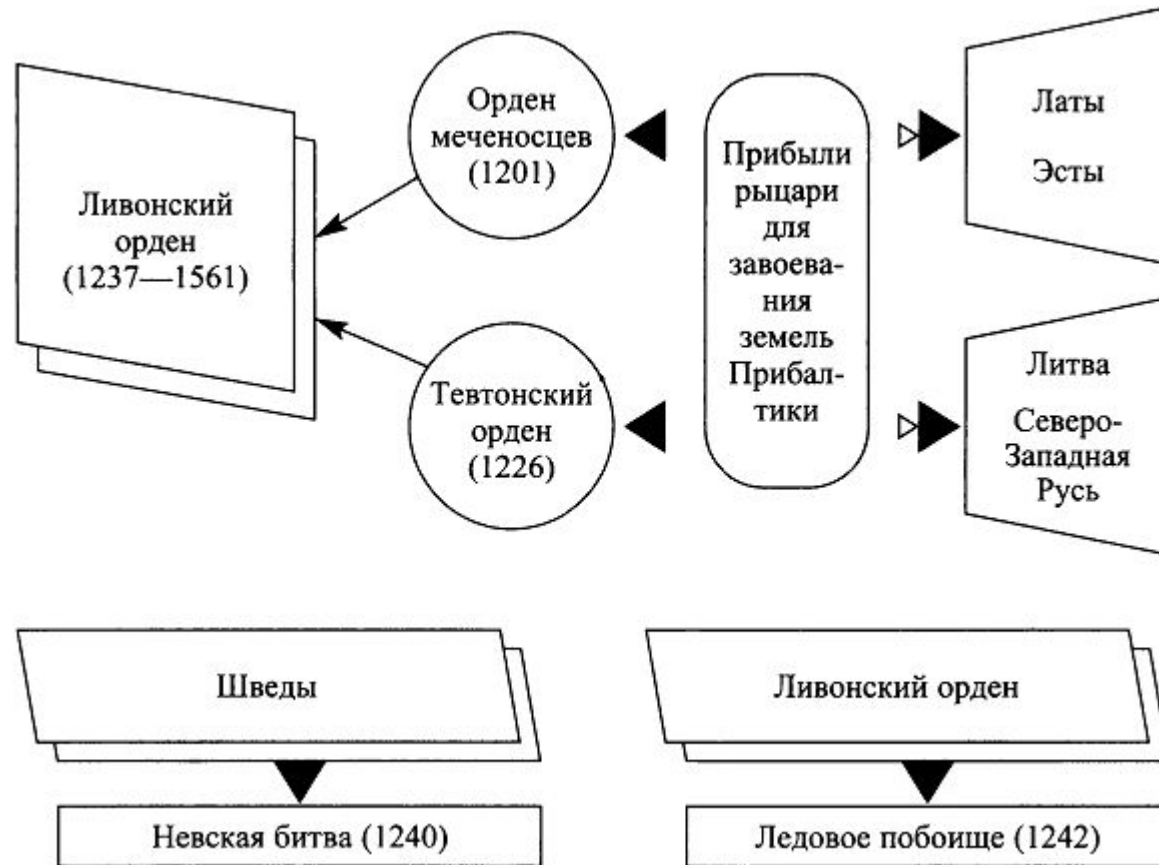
Ливонский орден (1237—1561)

Орден меченосцев (1201)

Тевтонский орден (1226)

Прибыли рыцари для завоевания земель Прибалтики

Латы

Эсты

Литва

Северо-Западная Русь

Шведы

Невская битва (1240)

Ливонский орден

Ледовое побоище (1242)